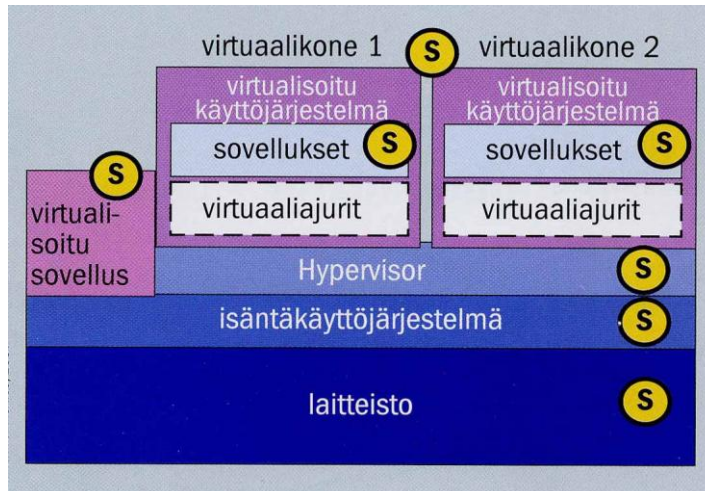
virtuaalikone 1

S

virtuaalikone 2

virtualisoitu käyttöjärjestelmä

sovellukset

S

virtuaaliajurit

virtualisoitu käyttöjärjestelmä

sovellukset

S

virtuaaliajurit

S

virtualisoitu sovellus

Hypervisor

S

isäntäkäyttöjärjestelmä

S

laitteisto

S